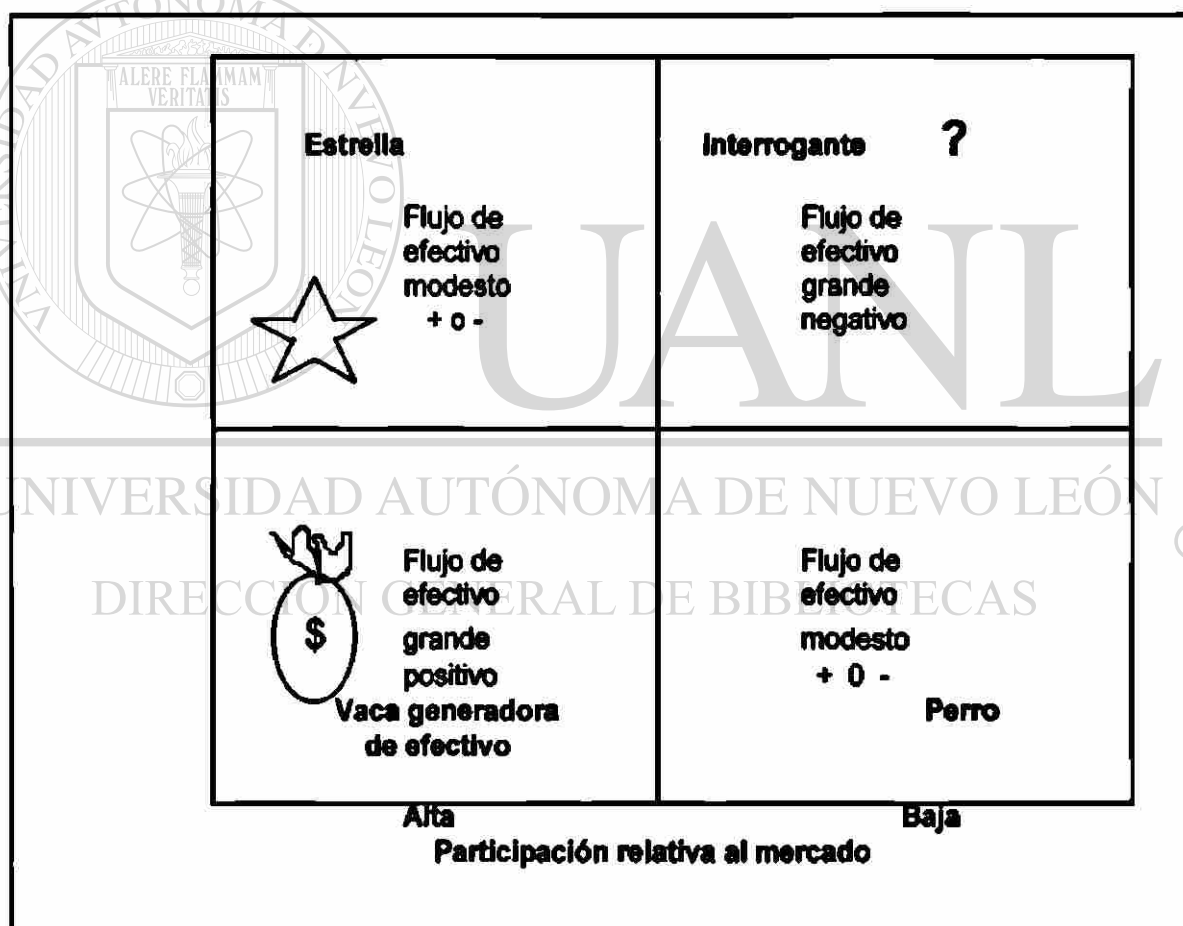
UNIVERSIDAD AUTÓNOMA DE NUEVO LEÓN
ALERE FLAMMAM VERITATIS
UANL
UNIVERSIDAD AUTÓNOMA DE NUEVO LEÓN
DIRECCIÓN GENERAL DE BIBLIOTECAS

Estrella

Flujo de efectivo modesto + o -

Interrogante ?

Flujo de efectivo grande negativo

$

Flujo de efectivo grande positivo

Vaca generadora de efectivo

Flujo de efectivo modesto + 0 -

Perro

Alta

Baja

Participación relativa al mercado